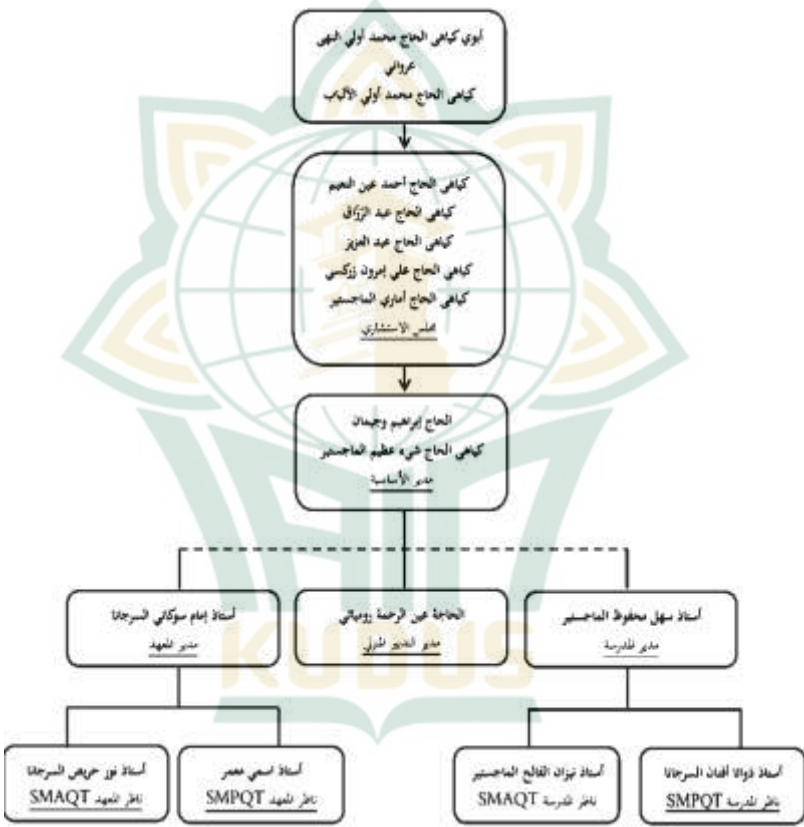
أبوي كياهي الحاج محمد أولي النهى
عرواني
كياهي الحاج محمد أولي الألباب

كياهي الحاج أحمد عين النعيم
كياهي الحاج عبد الرزاق
كياهي الحاج عبد العزيز
كياهي الحاج علي إيرون زركسي
كياهي الحاج أماري الماجستير
مجلس الاستشاري

الحاج إبراهيم وجهدان
كياهي الحاج شيء عظيم الماجستير
مدير الأساسية

أستاذ إمام سوكاني السرجانا
مدير المعهد

الحاجة عين الرحمة روميالي
مدير التدبير المنزلي

أستاذ سهل محفوظ الماجستير
مدير المدرسة

أستاذ نور حريص السرجانا
ناظر المعهد SMAQT

أستاذ اسمي معمر
ناظر المعهد SMPQT

أستاذ نيزان الفالح الماجستير
ناظر المدرسة SMAQT

أستاذ ذوالا أفنان السرجانا
ناظر المدرسة SMPQT